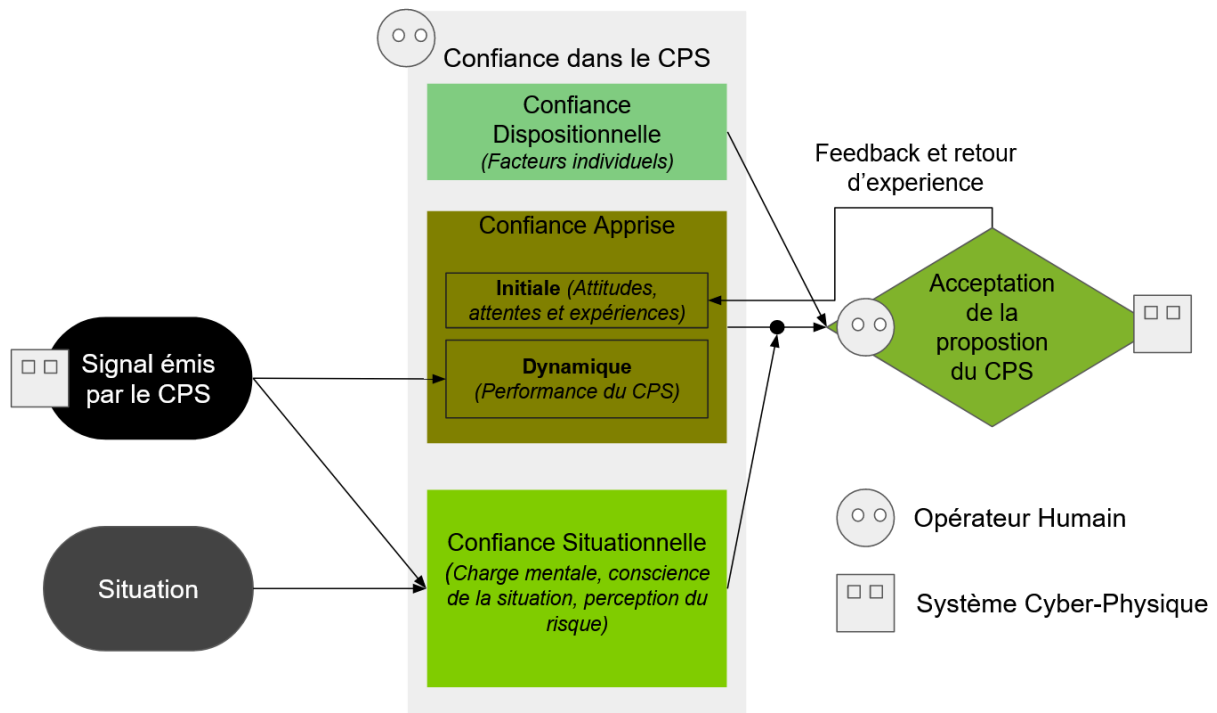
Confiance dans le CPS

Confiance Dispositionnelle
(Facteurs individuels)

Feedback et retour d'experience

Confiance Apprise

Initiale (Attitudes, attentes et expériences)

Dynamique
(Performance du CPS)

Acceptation de la propostion du CPS

Signal émis par le CPS

Situation

Confiance Situationnelle
(Charge mentale, conscience de la situation, perception du risque)

Opérateur Humain

Système Cyber-Physique